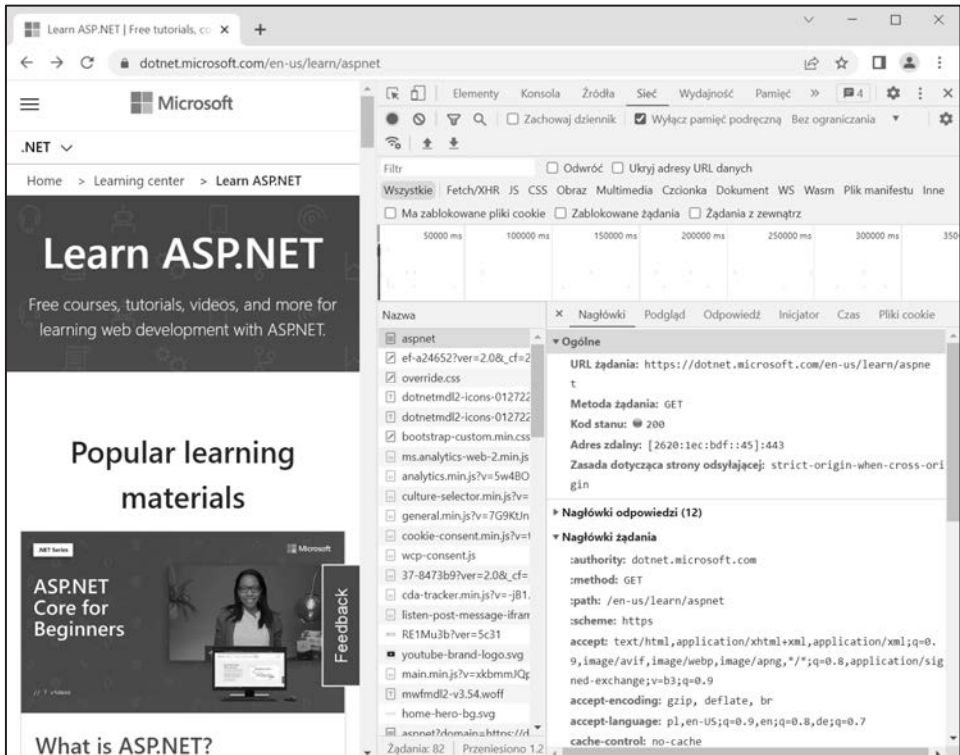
Learn ASP.NET | Free tutorials, co ×  +

dotnet.microsoft.com/en-us/learn/aspnet

Microsoft

.NET

Home > Learning center > Learn ASP.NET

Learn ASP.NET

Free courses, tutorials, videos, and more for learning web development with ASP.NET.

Popular learning materials

.NET Series Microsoft

ASP.NET Core for Beginners

Feedback

What is ASP.NET?

Elementy Konsola Źródła Sieć Wydajność Pamięć » 4

Zachowaj dziennik Wyłącz pamięć podręczną Bez ograniczania

Filtr Odwróć Ukryj adresy URL danych

Wszystkie Fetch/XHR JS CSS Obraz Multimedia Czcionka Dokument WS Wasm Plik manifestu Inne

Ma zablokowane pliki cookie Zablokowane żądania Żądania z zewnątrz

50000 ms 100000 ms 150000 ms 200000 ms 250000 ms 300000 ms 350

Nazwa

aspnet
ef-a24652?ver=2.0&_cf=2
override.css
dotnetmdl2-icons-012722
dotnetmdl2-icons-012722
bootstrap-custom.min.css
ms.analytics-web-2.min.js
analytics.min.js?v=5w4BO
culture-selector.min.js?v=
general.min.js?v=7G9KtJn
cookie-consent.min.js?v=
wcp-consent.js
37-8473b9?ver=2.0&_cf=
cda-tracker.min.js?v=-jB1.
listen-post-message-ifran
RE1Mu3b?ver=5c31
youtube-brand-logo.svg
main.min.js?v=xkbmmJQ
mwfmdl2-v3.54.woff
home-hero-bg.svg
aspnet?domain=https://d

Żądania: 82 | Przeniesiono 1.2

× Nagłówki Podgląd Odpowiedź Inicjator Czas Pliki cookie

▾ Ogólne

URL żądania: https://dotnet.microsoft.com/en-us/learn/aspnet

Metoda żądania: GET

Kod stanu: 200

Adres zdalny: [2620:1ec:bdf::45]:443

Zasada dotycząca strony odsyłającej: strict-origin-when-cross-origin

▸ Nagłówki odpowiedzi (12)

▾ Nagłówki żądania

:authority: dotnet.microsoft.com

:method: GET

:path: /en-us/learn/aspnet

:scheme: https

accept: text/html,application/xhtml+xml,application/xml;q=0.9,image/avif,image/webp,image/apng,*/*;q=0.8,application/signed-exchange;v=b3;q=0.9

accept-encoding: gzip, deflate, br

accept-language: pl,en-US;q=0.9,en;q=0.8,de;q=0.7

cache-control: no-cache